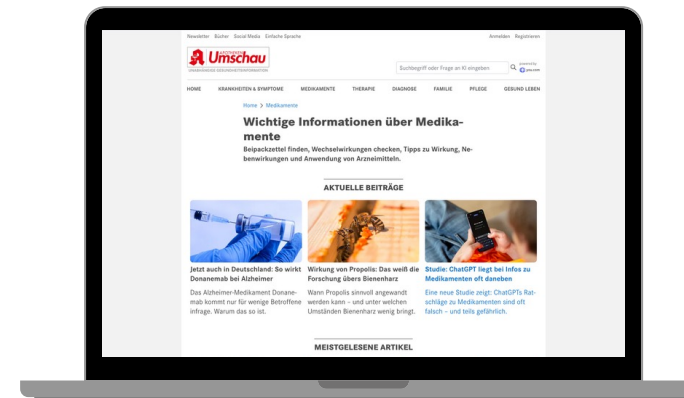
Newsletter Bücher Social Media Einfache Sprache

Anmelden Registrieren

Apotheken Umschau

UNABHÄNGIGE GESUNDHEITSINFORMATIONEN

Suchbegriff oder Frage an KI eingeben

HOME KRANKHEITEN & SYMPTOME MEDIKAMENTE THERAPIE DIAGNOSE FAMILIE PFLEGE GESUND LEBEN

Home > Medikamente

Wichtige Informationen über Medikamente

Beipackzettel finden, Wechselwirkungen checken, Tipps zu Wirkung, Nebenwirkungen und Anwendung von Arzneimitteln.

AKTUELLE BEITRÄGE

Jetzt auch in Deutschland: So wirkt Donanemab bei Alzheimer

Das Alzheimer-Medikament Donanemab kommt nur für wenige Betroffene infrage. Warum das so ist.

Wirkung von Propolis: Das weiß die Forschung übers Bienenharz

Wann Propolis sinnvoll angewandt werden kann – und unter welchen Umständen Bienenharz wenig bringt.

Studie: ChatGPT liegt bei Infos zu Medikamenten oft daneben

Eine neue Studie zeigt: ChatGPTs Ratschläge zu Medikamenten sind oft falsch – und teils gefährlich.

MEISTGELESENE ARTIKEL